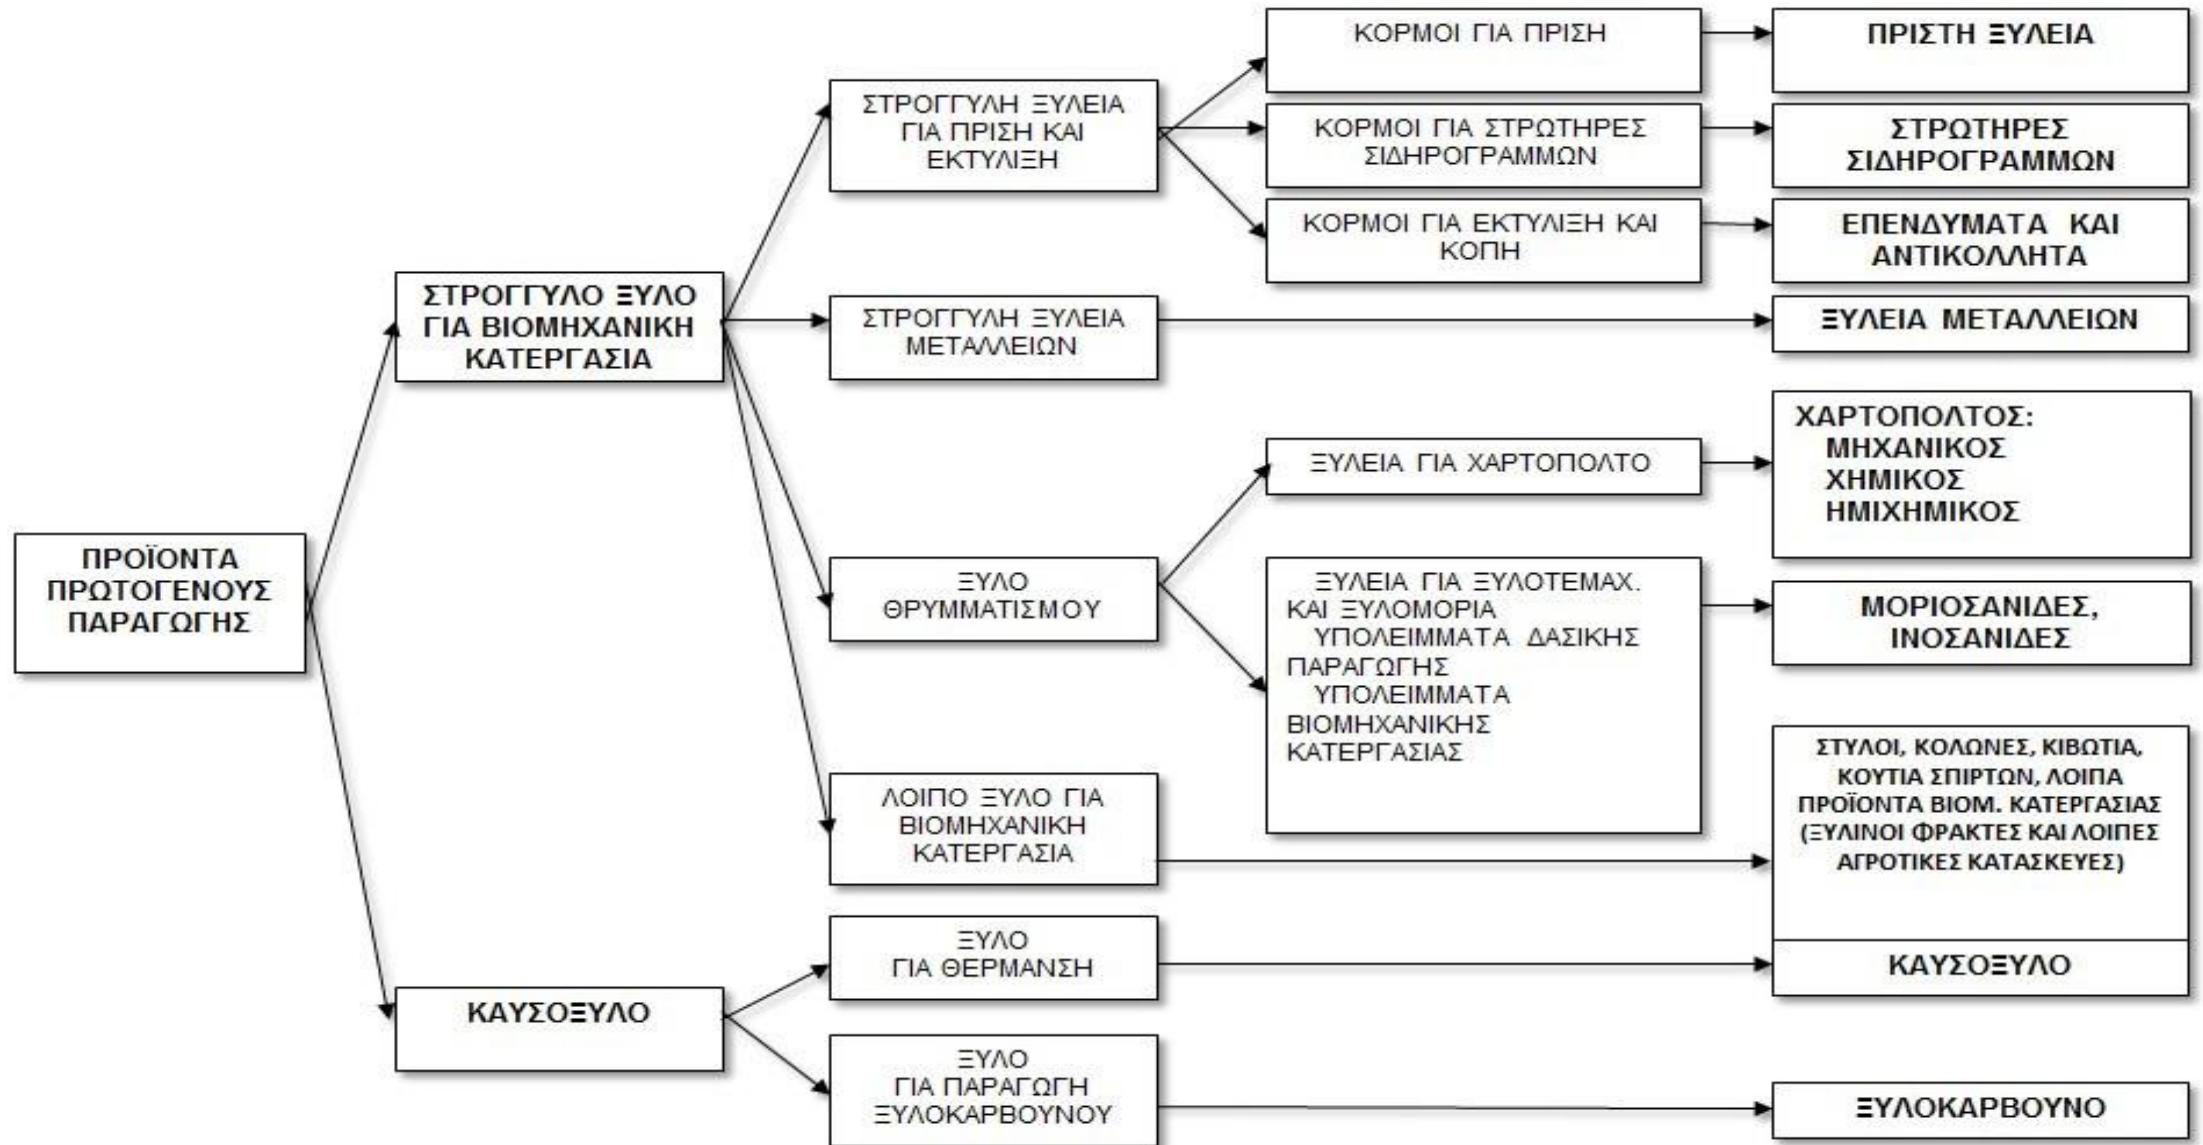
ΠΡΟΪΟΝΤΑ ΠΡΩΤΟΓΕΝΟΥΣ ΠΑΡΑΓΩΓΗΣ

ΣΤΡΟΓΓΥΛΟ ΞΥΛΟ ΓΙΑ ΒΙΟΜΗΧΑΝΙΚΗ ΚΑΤΕΡΓΑΣΙΑ

ΚΑΥΣΟΞΥΛΟ

ΣΤΡΟΓΓΥΛΗ ΞΥΛΕΙΑ ΓΙΑ ΠΡΙΣΗ ΚΑΙ ΕΚΤΥΛΙΞΗ

ΣΤΡΟΓΓΥΛΗ ΞΥΛΕΙΑ ΜΕΤΑΛΛΕΙΩΝ

ΞΥΛΟ ΘΡΥΜΜΑΤΙΣΜΟΥ

ΛΟΙΠΟ ΞΥΛΟ ΓΙΑ ΒΙΟΜΗΧΑΝΙΚΗ ΚΑΤΕΡΓΑΣΙΑ

ΞΥΛΟ ΓΙΑ ΘΕΡΜΑΝΣΗ

ΞΥΛΟ ΓΙΑ ΠΑΡΑΓΩΓΗ ΞΥΛΟΚΑΡΒΟΥΝΟΥ

ΚΟΡΜΟΙ ΓΙΑ ΠΡΙΣΗ

ΚΟΡΜΟΙ ΓΙΑ ΣΤΡΩΤΗΡΕΣ ΣΙΔΗΡΟΓΡΑΜΜΩΝ

ΚΟΡΜΟΙ ΓΙΑ ΕΚΤΥΛΙΞΗ ΚΑΙ ΚΟΠΗ

ΞΥΛΕΙΑ ΓΙΑ ΧΑΡΤΟΠΟΛΤΟ

ΞΥΛΕΙΑ ΓΙΑ ΞΥΛΟΤΕΜΑΧ. ΚΑΙ ΞΥΛΟΜΟΡΙΑ
ΥΠΟΛΕΙΜΜΑΤΑ ΔΑΣΙΚΗΣ ΠΑΡΑΓΩΓΗΣ
ΥΠΟΛΕΙΜΜΑΤΑ ΒΙΟΜΗΧΑΝΙΚΗΣ ΚΑΤΕΡΓΑΣΙΑΣ

ΠΡΙΣΤΗ ΞΥΛΕΙΑ

ΣΤΡΩΤΗΡΕΣ ΣΙΔΗΡΟΓΡΑΜΜΩΝ

ΕΠΕΝΔΥΜΑΤΑ ΚΑΙ ΑΝΤΙΚΟΛΛΗΤΑ

ΞΥΛΕΙΑ ΜΕΤΑΛΛΕΙΩΝ

ΧΑΡΤΟΠΟΛΤΟΣ:
ΜΗΧΑΝΙΚΟΣ
ΧΗΜΙΚΟΣ
ΗΜΙΧΗΜΙΚΟΣ

ΜΟΡΙΟΣΑΝΙΔΕΣ, ΙΝΟΣΑΝΙΔΕΣ

ΣΤΥΛΟΙ, ΚΟΛΩΝΕΣ, ΚΙΒΩΤΙΑ, ΚΟΥΤΙΑ ΣΠΙΡΤΩΝ, ΛΟΙΠΑ ΠΡΟΪΟΝΤΑ ΒΙΟΜ. ΚΑΤΕΡΓΑΣΙΑΣ (ΞΥΛΙΝΟΙ ΦΡΑΚΤΕΣ ΚΑΙ ΛΟΙΠΕΣ ΑΓΡΟΤΙΚΕΣ ΚΑΤΑΣΚΕΥΕΣ)

ΚΑΥΣΟΞΥΛΟ

ΞΥΛΟΚΑΡΒΟΥΝΟ